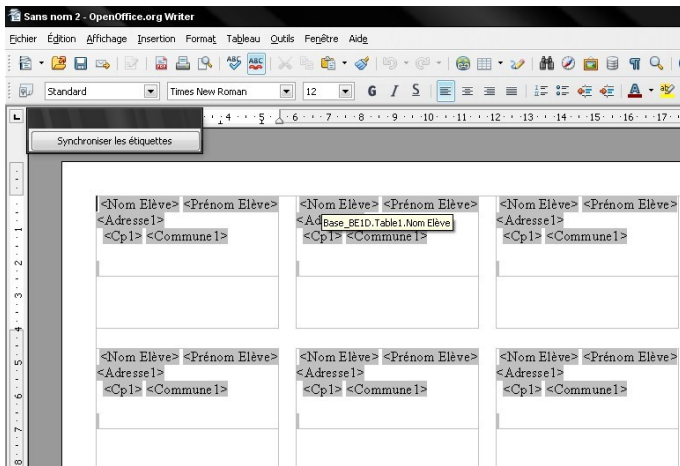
Sans nom 2 - OpenOffice.org Writer

Fichier Édition Affichage Insertion Format Tableau Outils Fenêtre Aide

Standard Times New Roman 12

Synchroniser les étiquettes

4 5 6 7 8 9 10 11 12 13 14 15 16 17

<Nom Elève> <Prénom Elève>
<Adresse1>
<Cp1> <Commune1>

<Nom Elève> <Prénom Elève>
<Ad Base_BE1D.Table1.Nom Elève
<Cp1> <Commune1>

<Nom Elève> <Prénom Elève>
<Adresse1>
<Cp1> <Commune1>

<Nom Elève> <Prénom Elève>
<Adresse1>
<Cp1> <Commune1>

<Nom Elève> <Prénom Elève>
<Adresse1>
<Cp1> <Commune1>

<Nom Elève> <Prénom Elève>
<Adresse1>
<Cp1> <Commune1>